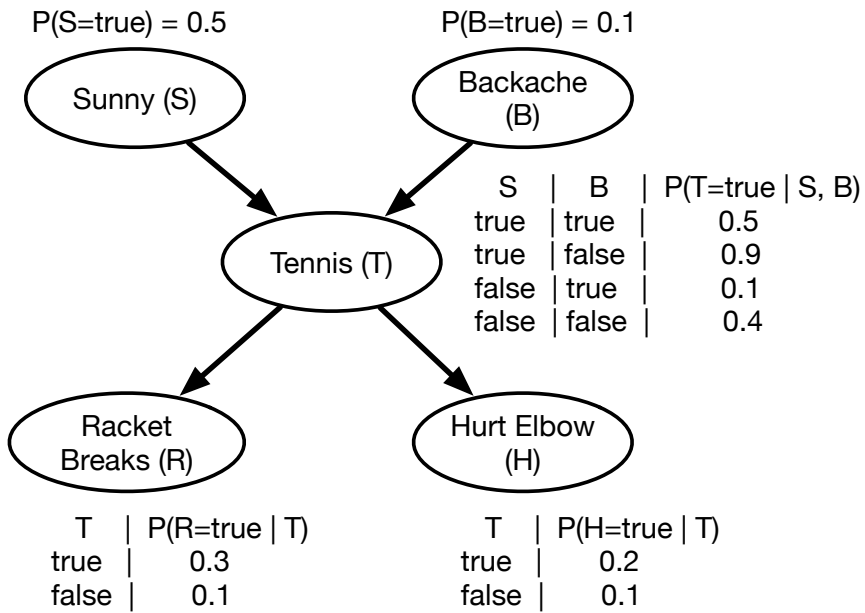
P(S=true) = 0.5

P(B=true) = 0.1

Sunny (S)

Backache (B)

| S | B | P(T=true \| S, B) |
|---|---|---|
| true | true | 0.5 |
| true | false | 0.9 |
| false | true | 0.1 |
| false | false | 0.4 |

Tennis (T)

Racket Breaks (R)

Hurt Elbow (H)

| T | P(R=true \| T) |
|---|---|
| true | 0.3 |
| false | 0.1 |

| T | P(H=true \| T) |
|---|---|
| true | 0.2 |
| false | 0.1 |